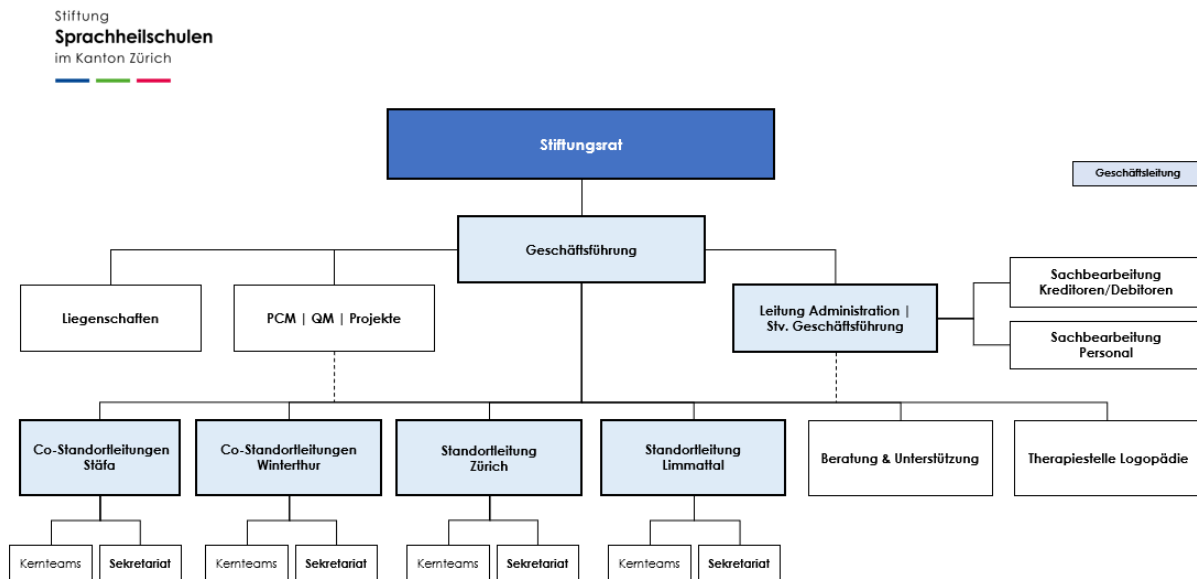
Stiftung
Sprachheilschulen
im Kanton Zürich

Stiftungsrat

Geschäftsleitung

Geschäftsführung

Liegenschaften

PCM | QM | Projekte

Leitung Administration | Stv. Geschäftsführung

Sachbearbeitung Kreditoren/Debitoren

Sachbearbeitung Personal

Co-Standortleitungen Stäfa

Co-Standortleitungen Winterthur

Standortleitung Zürich

Standortleitung Limmattal

Beratung & Unterstützung

Therapiestelle Logopädie

Kernteams

Sekretariat

Kernteams

Sekretariat

Kernteams

Sekretariat

Kernteams

Sekretariat